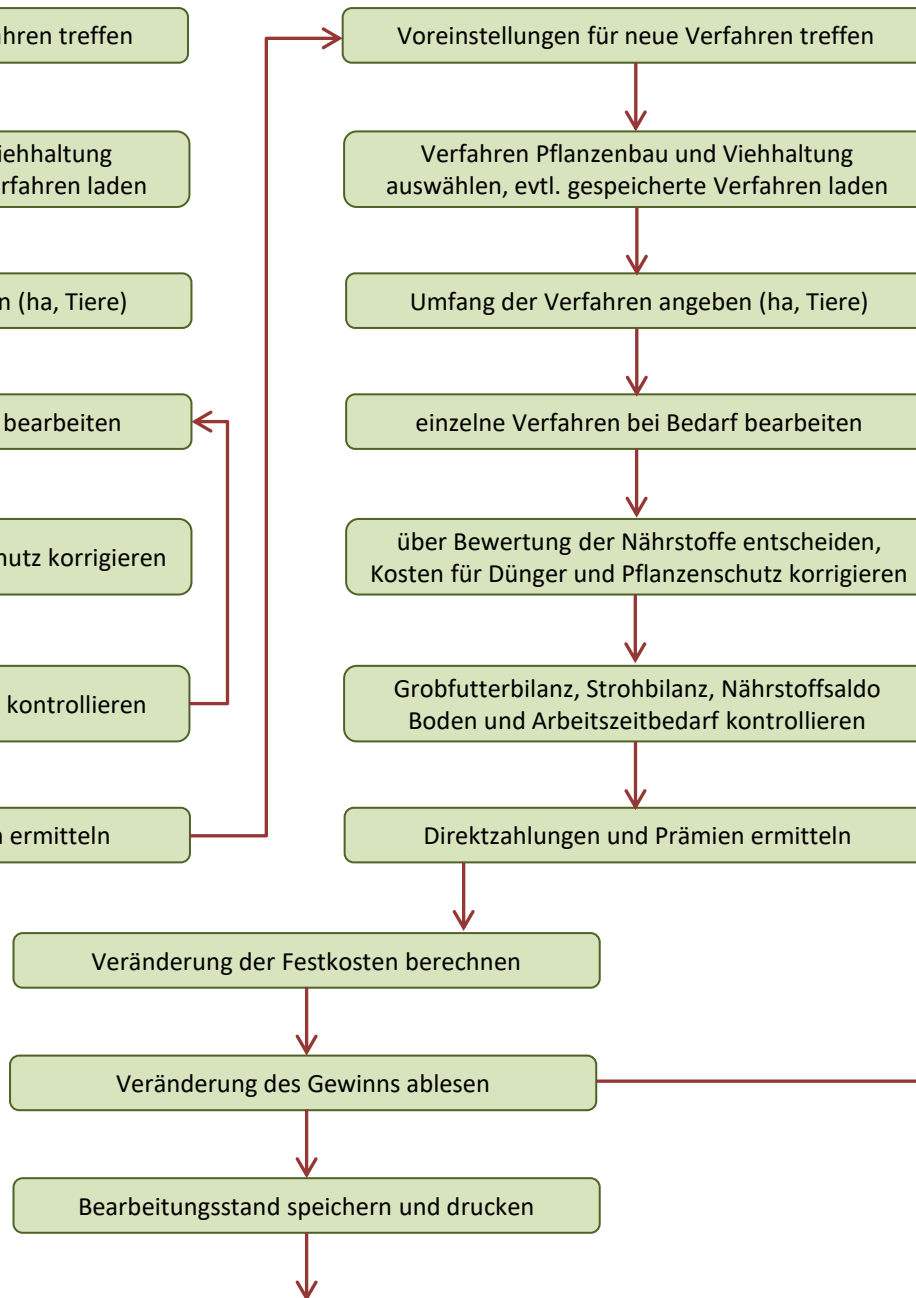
ahren treffen

iehhaltung
rfahren laden

n (ha, Tiere)

bearbeiten

utz korrigieren

kontrollieren

ermitteln

Voreinstellungen für neue Verfahren treffen

Verfahren Pflanzenbau und Viehhaltung auswählen, evtl. gespeicherte Verfahren laden

Umfang der Verfahren angeben (ha, Tiere)

einzelne Verfahren bei Bedarf bearbeiten

über Bewertung der Nährstoffe entscheiden, Kosten für Dünger und Pflanzenschutz korrigieren

Grobfutterbilanz, Strohbilanz, Nährstoffsaldo Boden und Arbeitszeitbedarf kontrollieren

Direktzahlungen und Prämien ermitteln

Veränderung der Festkosten berechnen

Veränderung des Gewinns ablesen

Bearbeitungsstand speichern und drucken